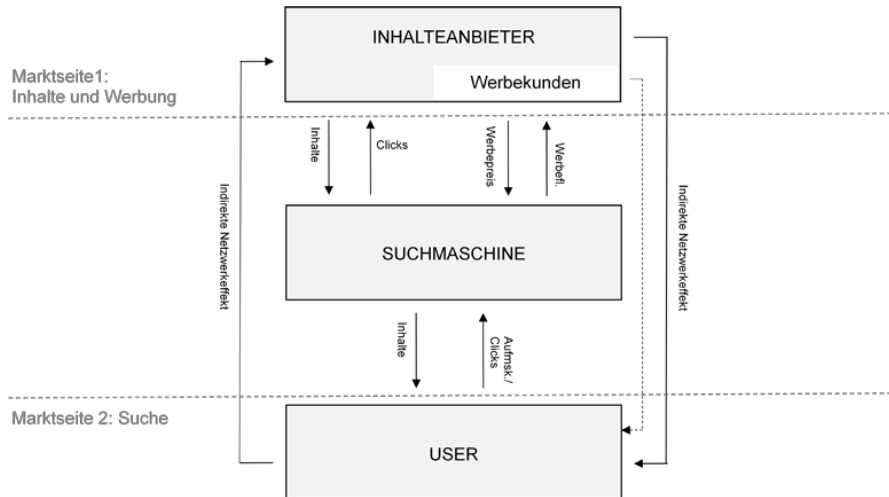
INHALTEANBIETER

Werbekunden

Marktseite1:
Inhalte und Werbung

Inhalte

Clicks

Werbepreis

Werbefl.

Indirekte Netzwerkeffekt

Indirekte Netzwerkeffekt

SUCHMASCHINE

Inhalte

Aufmsk./ Clicks

Marktseite 2: Suche

USER